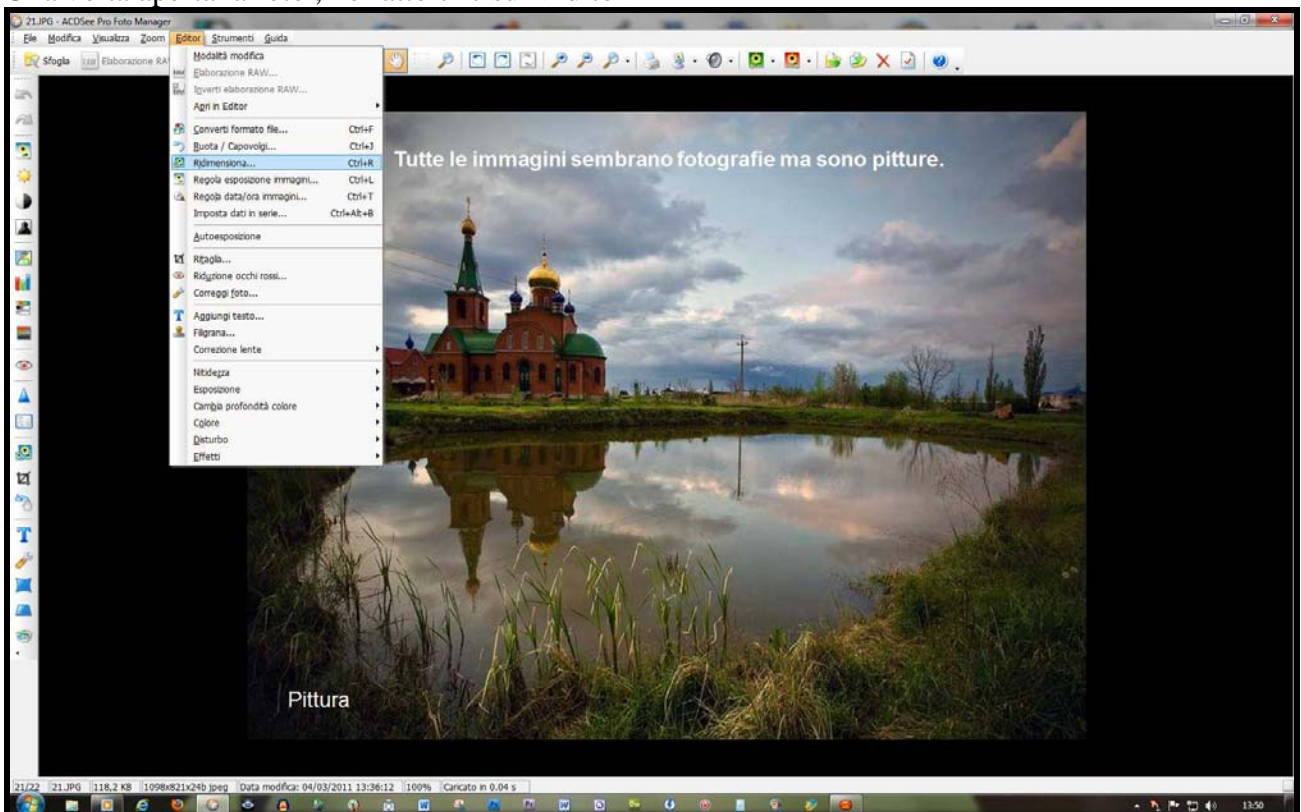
21.JPG - ACDSee Pro Foto Manager

File Modifica Visualizza Zoom Editor Strumenti Guida

Sfoglia Elaborazione RAW

Modalità modifica
Elaborazione RAW...
Inverti elaborazione RAW...
Apri in Editor
Converti formato file... Ctrl+F
Ruota / Capovolgi... Ctrl+J
Ridimensiona... Ctrl+R
Regola esposizione immagini... Ctrl+L
Regola data/ora immagini... Ctrl+T
Imposta dati in serie... Ctrl+Alt+B
Autoesposizione
Ritaglia...
Riduzione occhi rossi...
Correggi foto...
Aggiungi testo...
Filigrana...
Correzione lente
Nitidezza
Esposizione
Cambia profondità colore
Colore
Disturbo
Effetti

Tutte le immagini sembrano fotografie ma sono pitture.

Pittura

21/22 21.JPG 118,2 KB 1098x821x24b jpeg Data modifica: 04/03/2011 13:36:12 100% Caricato in 0.04 s

13:50